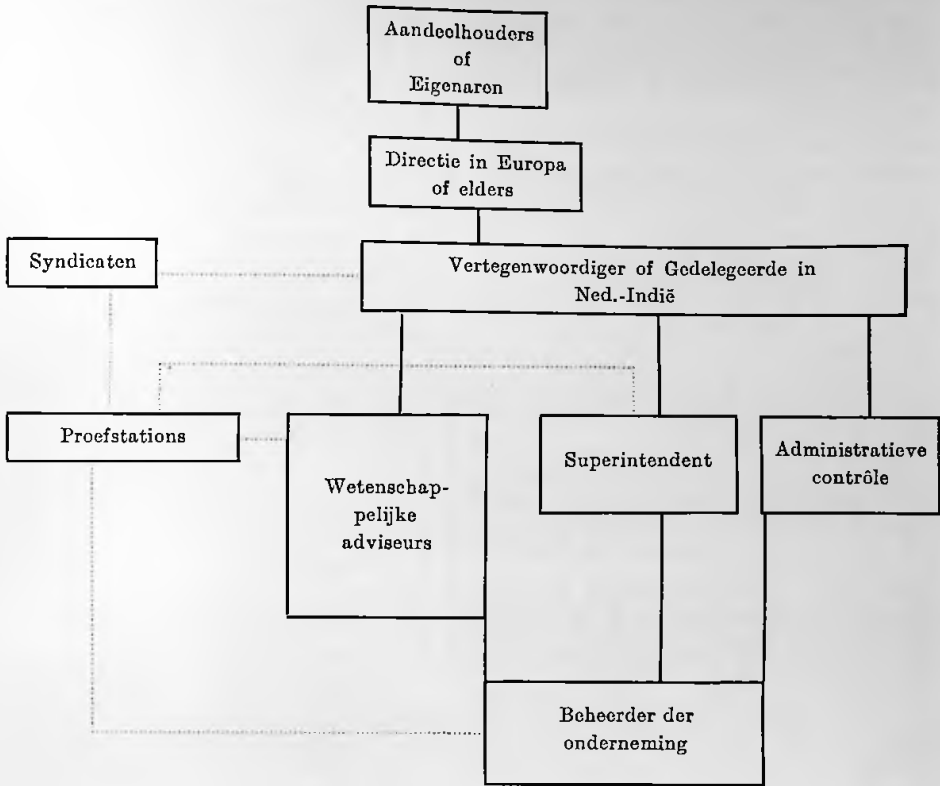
Aandeelhouders
of
Eigenaren

Directie in Europa
of elders

Syndicaten

Vertegenwoordiger of Gedelegeerde in Ned.-Indië

Proefstations

Wetenschappelijke adviseurs

Superintendent

Administratieve contrôle

Beheerder der onderneming